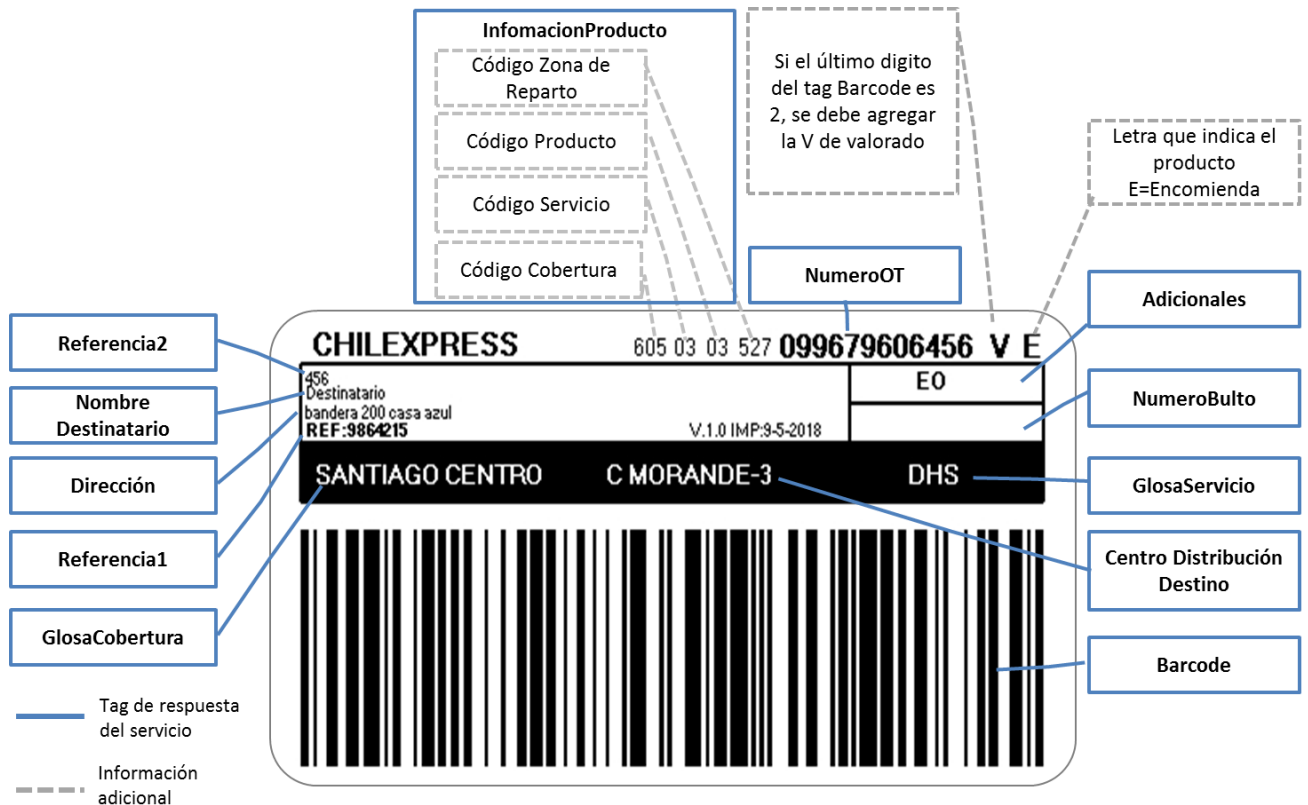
InfomacionProducto

Código Zona de Reparto

Código Producto

Código Servicio

Código Cobertura

Si el último digito del tag Barcode es 2, se debe agregar la V de valorado

Letra que indica el producto E=Encomienda

NumeroOT

Adicionales

Referencia2

Nombre Destinatario

Dirección

Referencia1

GlosaCobertura

NumeroBulto

GlosaServicio

Centro Distribución Destino

Barcode

CHILEXPRESS 605 03 03 527 099679606456 V E

456
Destinatario
bandera 200 casa azul
REF:9864215

V.1.0 IMP:9-5-2018

E0

SANTIAGO CENTRO C MORANDE-3 DHS

Tag de respuesta del servicio

Información adicional